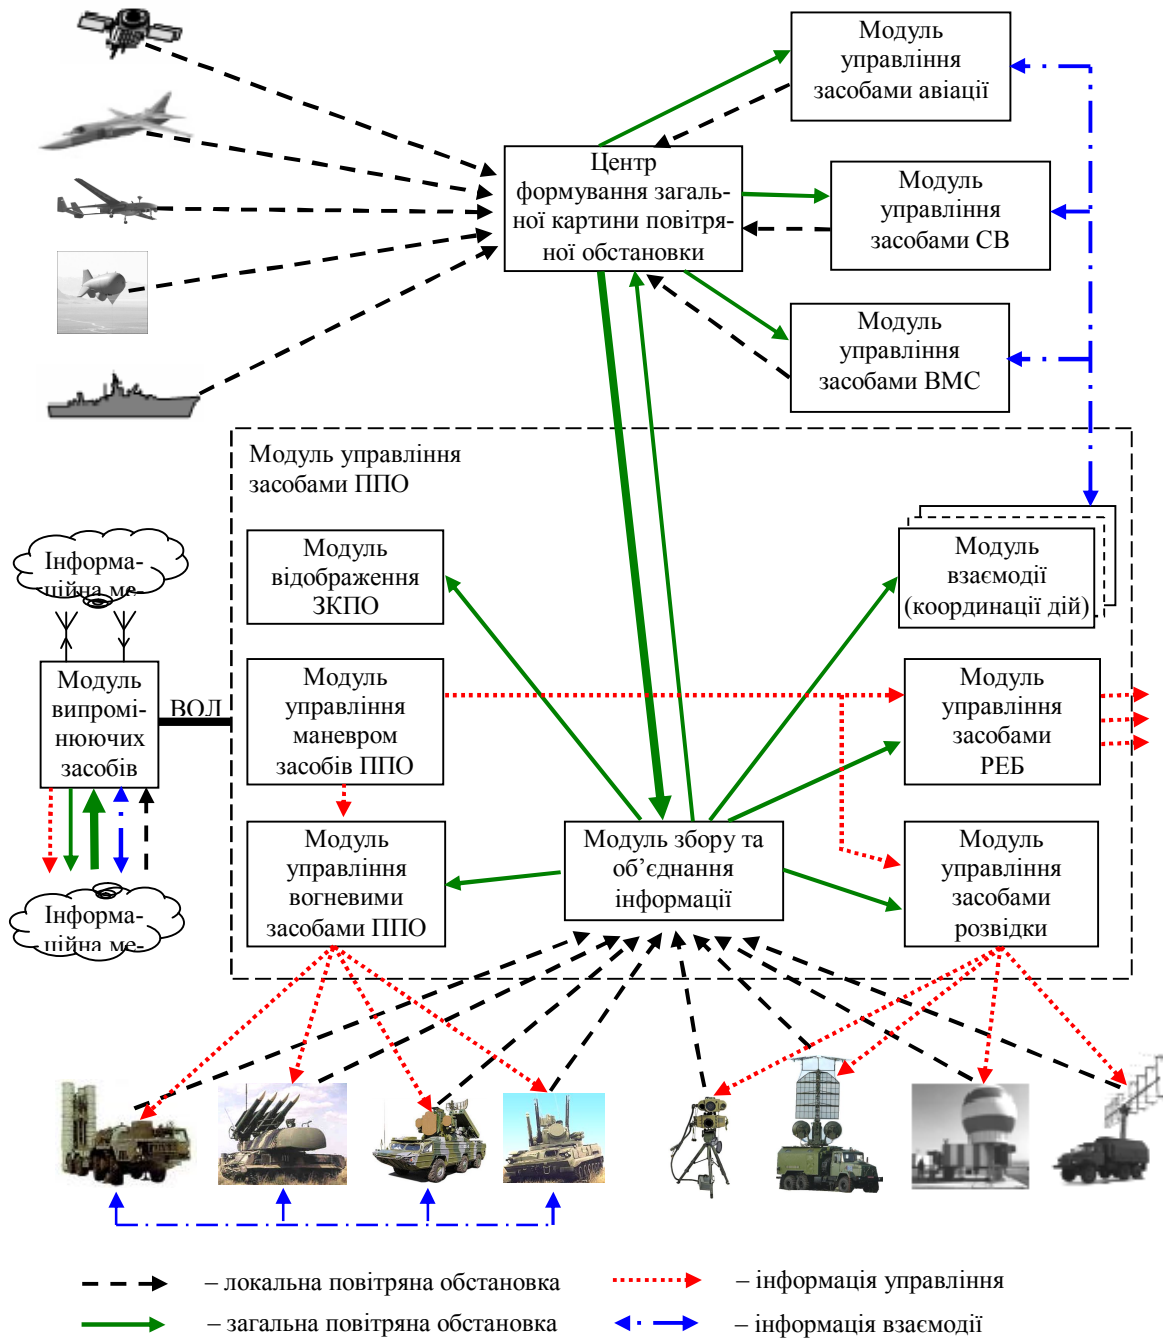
Модуль управління засобами авіації

Центр формування загальної картини повітряної обстановки

Модуль управління засобами СВ

Модуль управління засобами ВМС

Модуль управління засобами ППО

Модуль відображення ЗКПО

Модуль взаємодії (координації дій)

Інформаційна ме-

Модуль випромінюючих засобів

ВОЛ

Модуль управління маневром засобів ППО

Модуль управління засобами РЕБ

Модуль управління вогневими засобами ППО

Модуль збору та об'єднання інформації

Модуль управління засобами розвідки

Інформаційна ме-

– локальна повітряна обстановка

– загальна повітряна обстановка

– інформація управління

– інформація взаємодії